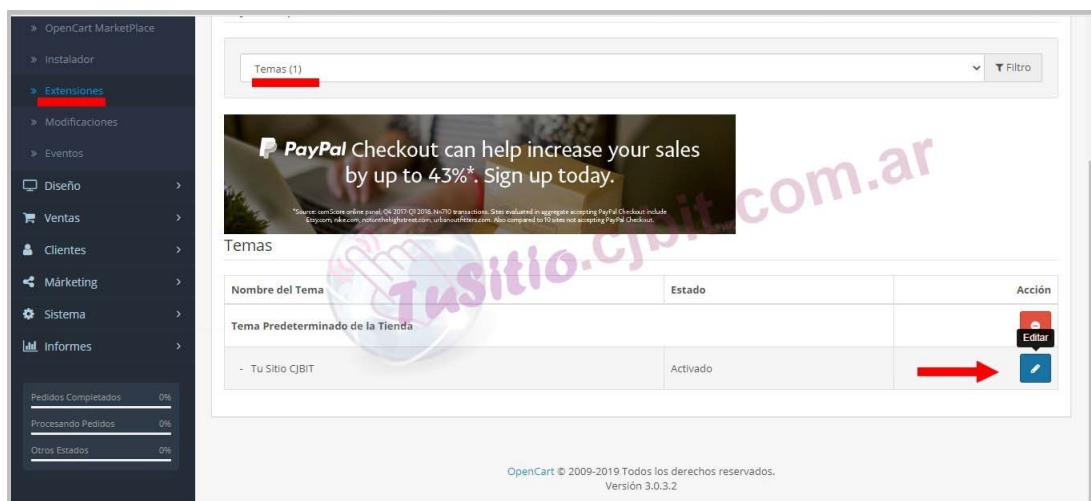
» OpenCart MarketPlace
» Instalador
» Extensiones
» Modificaciones
» Eventos
Diseño
Ventas
Clientes
Márketing
Sistema
Informes

Pedidos Completados 0%
Procesando Pedidos 0%
Otros Estados 0%

Temas (1)
Filtro

PayPal Checkout can help increase your sales by up to 43%*. Sign up today.

*Source: comScore online panel, Q4 2017-Q1 2018, N=710 transactions. Sites evaluated in aggregate accepting PayPal Checkout include Etsy.com, nike.com, nottonthehighstreet.com, urbanoutfitters.com. Also compared to 10 sites not accepting PayPal Checkout.

TuSitio.cjbit.com.ar

Temas

| Nombre del Tema | Estado | Acción |
|---|---|---|
| Tema Predeterminado de la Tienda | | |
| - Tu Sitio CJBIT | Activado | Editar |

OpenCart © 2009-2019 Todos los derechos reservados.
Versión 3.0.3.2